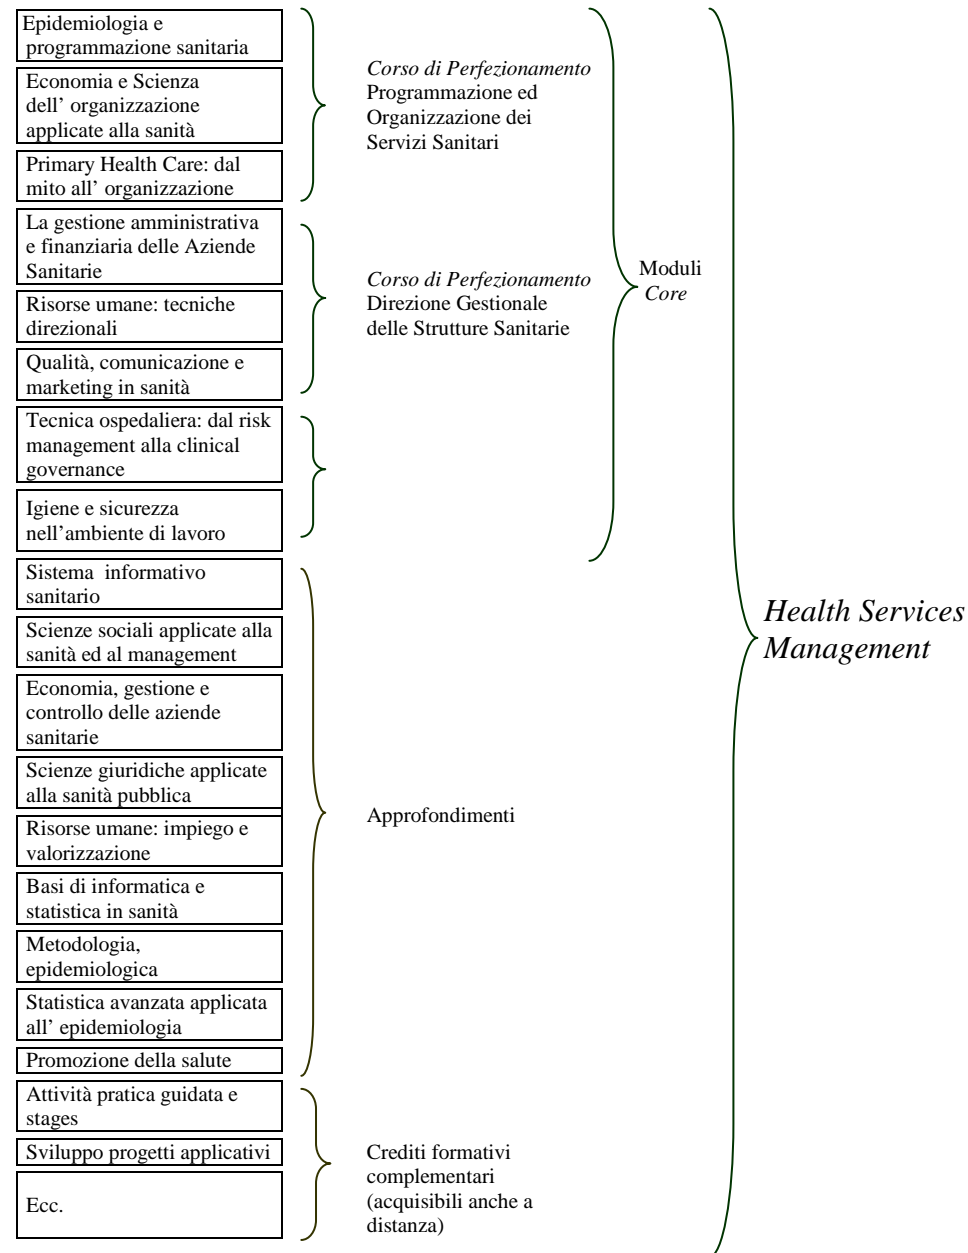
Epidemiologia e programmazione sanitaria

Economia e Scienza dell' organizzazione applicate alla sanità

Primary Health Care: dal mito all' organizzazione

Corso di Perfezionamento Programmazione ed Organizzazione dei Servizi Sanitari

La gestione amministrativa e finanziaria delle Aziende Sanitarie

Risorse umane: tecniche direzionali

Qualità, comunicazione e marketing in sanità

Corso di Perfezionamento Direzione Gestionale delle Strutture Sanitarie

Tecnica ospedaliera: dal risk management alla clinical governance

Igiene e sicurezza nell'ambiente di lavoro

Moduli Core

Sistema informativo sanitario

Scienze sociali applicate alla sanità ed al management

Economia, gestione e controllo delle aziende sanitarie

Scienze giuridiche applicate alla sanità pubblica

Risorse umane: impiego e valorizzazione

Basi di informatica e statistica in sanità

Metodologia, epidemiologica

Statistica avanzata applicata all' epidemiologia

Promozione della salute

Approfondimenti

Attività pratica guidata e stages

Sviluppo progetti applicativi

Ecc.

Crediti formativi complementari (acquisibili anche a distanza)

Health Services Management